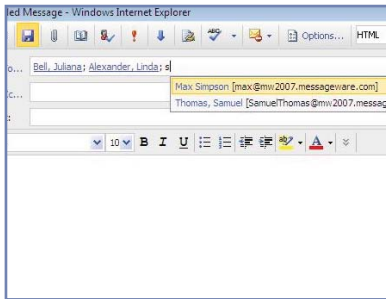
led Message - Windows Internet Explorer

Options... HTML

o... Bell, Juliana; Alexander, Linda; s

c...

Max Simpson [max@mw2007.messageware.com]
Thomas, Samuel [SamuelThomas@mw2007.messag

10 B I U A